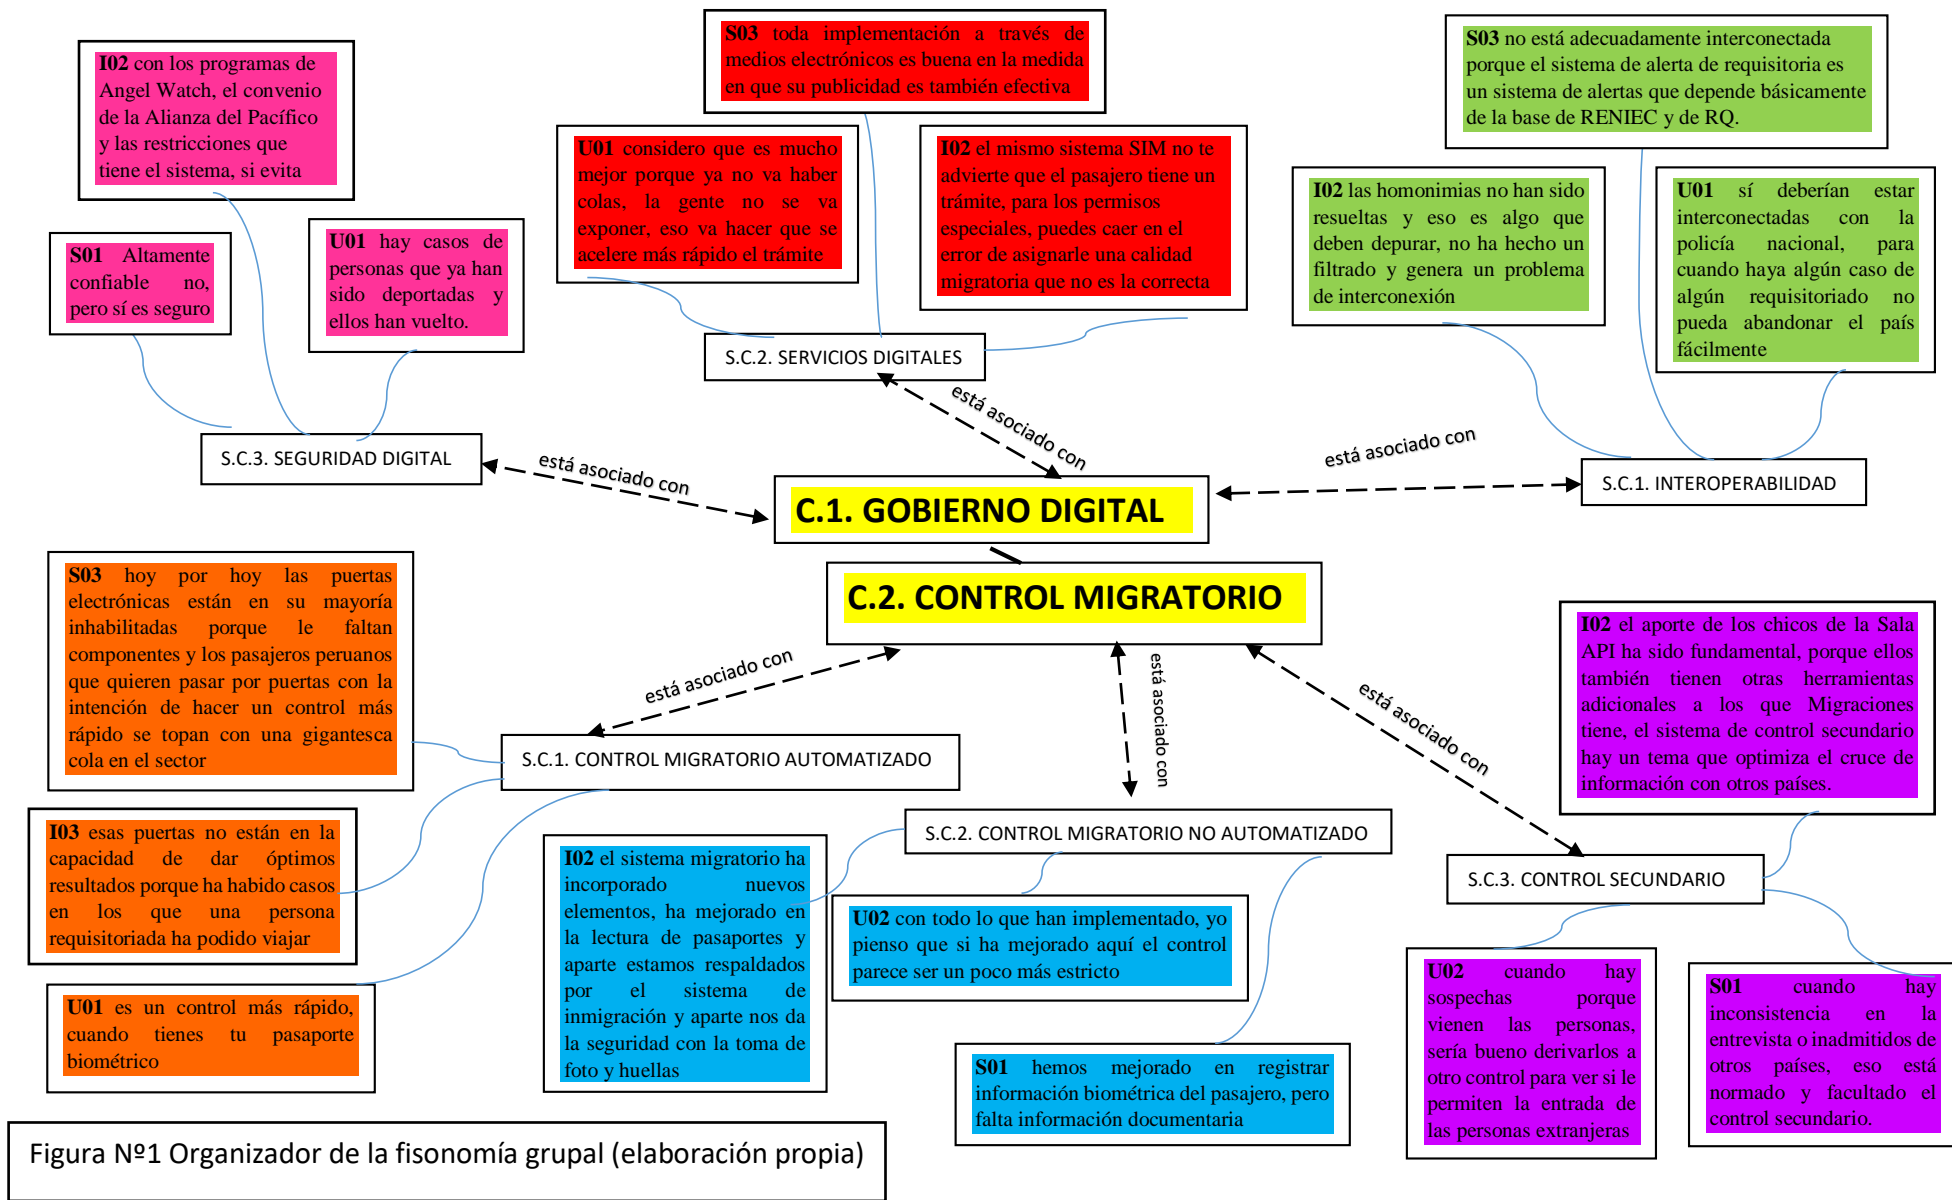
**I02** con los programas de Angel Watch, el convenio de la Alianza del Pacífico y las restricciones que tiene el sistema, si evita

**S01** Altamente confiable no, pero sí es seguro

**U01** hay casos de personas que ya han sido deportadas y ellos han vuelto.

S.C.3. SEGURIDAD DIGITAL

**S03** toda implementación a través de medios electrónicos es buena en la medida en que su publicidad es también efectiva

**U01** considero que es mucho mejor porque ya no va haber colas, la gente no se va exponer, eso va hacer que se acelere más rápido el trámite

**I02** el mismo sistema SIM no te advierte que el pasajero tiene un trámite, para los permisos especiales, puedes caer en el error de asignarle una calidad migratoria que no es la correcta

S.C.2. SERVICIOS DIGITALES

**S03** no está adecuadamente interconectada porque el sistema de alerta de requisitoria es un sistema de alertas que depende básicamente de la base de RENIEC y de RQ.

**I02** las homonimias no han sido resueltas y eso es algo que deben depurar, no ha hecho un filtrado y genera un problema de interconexión

**U01** sí deberían estar interconectadas con la policía nacional, para cuando haya algún caso de algún requisitoriado no pueda abandonar el país fácilmente

S.C.1. INTEROPERABILIDAD

está asociado con

está asociado con

está asociado con

C.1. GOBIERNO DIGITAL

C.2. CONTROL MIGRATORIO

**S03** hoy por hoy las puertas electrónicas están en su mayoría inhabilitadas porque le faltan componentes y los pasajeros peruanos que quieren pasar por puertas con la intención de hacer un control más rápido se topan con una gigantesca cola en el sector

está asociado con

S.C.1. CONTROL MIGRATORIO AUTOMATIZADO

está asociado con

está asociado con

**I02** el aporte de los chicos de la Sala API ha sido fundamental, porque ellos también tienen otras herramientas adicionales a los que Migraciones tiene, el sistema de control secundario hay un tema que optimiza el cruce de información con otros países.

**I03** esas puertas no están en la capacidad de dar óptimos resultados porque ha habido casos en los que una persona requisitoriada ha podido viajar

**I02** el sistema migratorio ha incorporado nuevos elementos, ha mejorado en la lectura de pasaportes y aparte estamos respaldados por el sistema de inmigración y aparte nos da la seguridad con la toma de foto y huellas

S.C.2. CONTROL MIGRATORIO NO AUTOMATIZADO

**U02** con todo lo que han implementado, yo pienso que si ha mejorado aquí el control parece ser un poco más estricto

S.C.3. CONTROL SECUNDARIO

**U01** es un control más rápido, cuando tienes tu pasaporte biométrico

**S01** hemos mejorado en registrar información biométrica del pasajero, pero falta información documentaria

**U02** cuando hay sospechas porque vienen las personas, sería bueno derivarlos a otro control para ver si le permiten la entrada de las personas extranjeras

**S01** cuando hay inconsistencia en la entrevista o inadmitidos de otros países, eso está normado y facultado el control secundario.

Figura Nº1 Organizador de la fisonomía grupal (elaboración propia)